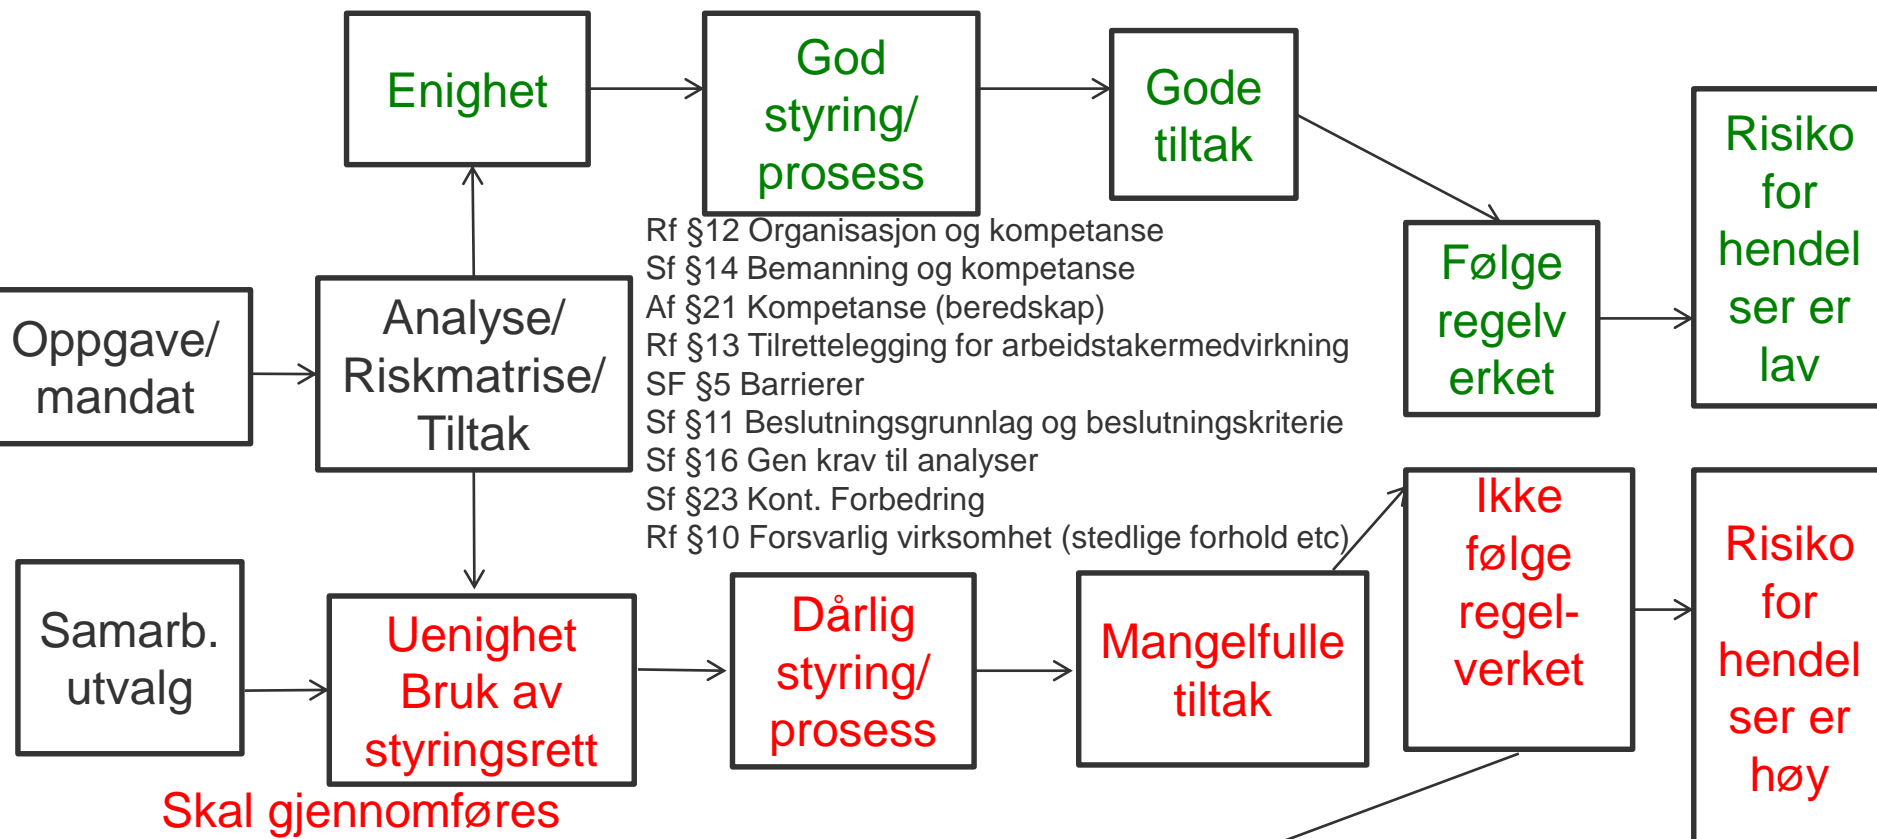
Enighet

God styring/ prosess

Gode tiltak

Risiko for hendelser er lav

Oppgave/ mandat

Analyse/ Riskmatrise/ Tiltak

Rf §12 Organisasjon og kompetanse
Sf §14 Bemanning og kompetanse
Af §21 Kompetanse (beredskap)
Rf §13 Tilrettelegging for arbeidstakermedvirkning
SF §5 Barrierer
Sf §11 Beslutningsgrunnlag og beslutningskriterie
Sf §16 Gen krav til analyser
Sf §23 Kont. Forbedring
Rf §10 Forsvarlig virksomhet (stedlige forhold etc)

Følge regelverket

Samarb. utvalg

Uenighet Bruk av styringsrett

Dårlig styring/ prosess

Mangelfulle tiltak

Ikke følge regel-verket

Risiko for hendelser er høy

Skal gjennomføres